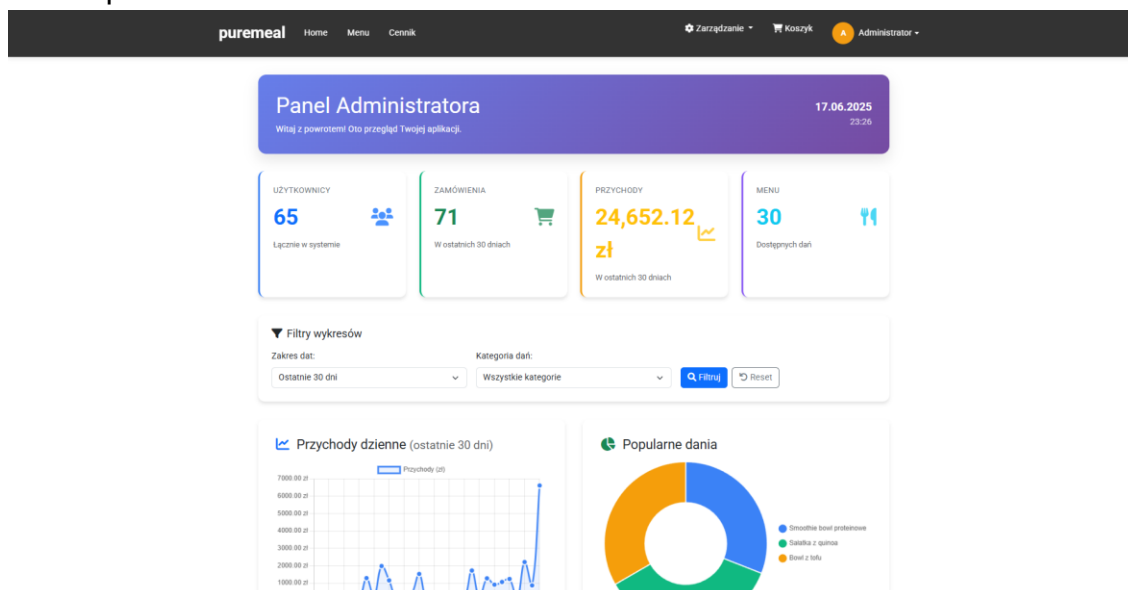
puremeal Home Menu Cennik

Zarządzanie Koszyk A Administrator

Panel Administratora

Witaj z powrotem! Oto przegląd Twojej aplikacji.

17.06.2025
23:26

UŻYTKOWNICY
65
Łącznie w systemie

ZAMÓWIENIA
71
W ostatnich 30 dniach

PRZYCHODY
24,652.12 zł
W ostatnich 30 dniach

MENU
30
Dostępnych dań

Filtry wykresów

Zakres dat:
Ostatnie 30 dni

Kategoria dań:
Wszystkie kategorie

Filtruj Reset

Przychody dzienne (ostatnie 30 dni)

Przychody (zł)

7000.00 zł
6000.00 zł
5000.00 zł
4000.00 zł
3000.00 zł
2000.00 zł
1000.00 zł

Popularne dania

Smoothie bowl proteinowe
Sałatka z quinoa
Bowl z tofu